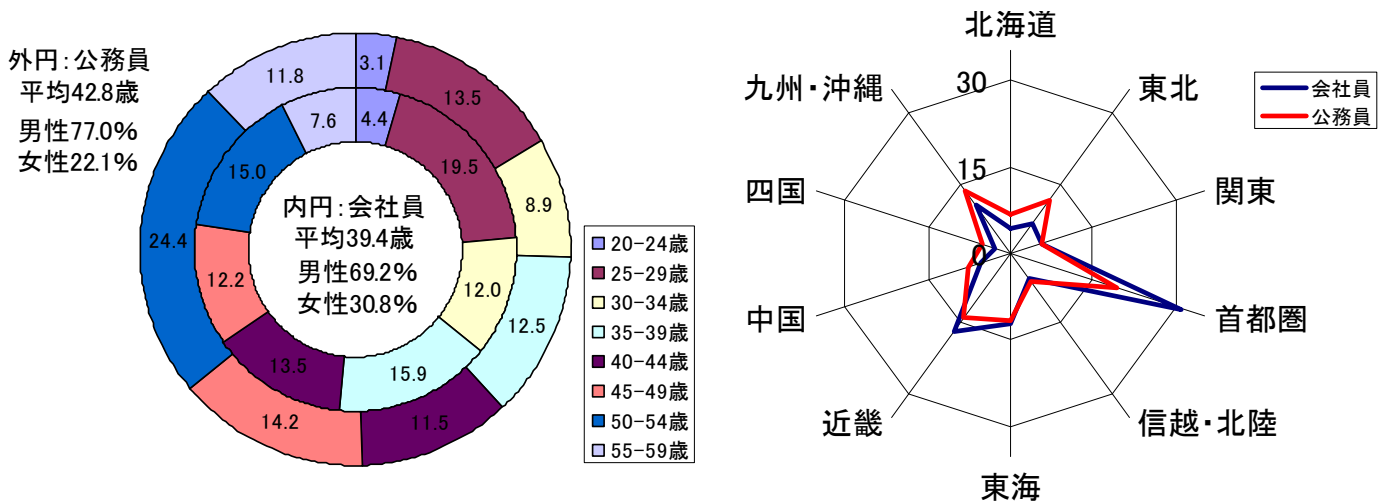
外円：公務員
平均42.8歳
男性77.0%
女性22.1%

3.1
13.5
8.9
12.5
11.5
14.2
24.4
11.8

4.4
19.5
12.0
15.9
13.5
12.2
15.0
7.6

内円：会社員
平均39.4歳
男性69.2%
女性30.8%

20-24歳
25-29歳
30-34歳
35-39歳
40-44歳
45-49歳
50-54歳
55-59歳

北海道
東北
関東
首都圏
信越・北陸
東海
近畿
中国
四国
九州・沖縄
30
15
0

会社員
公務員